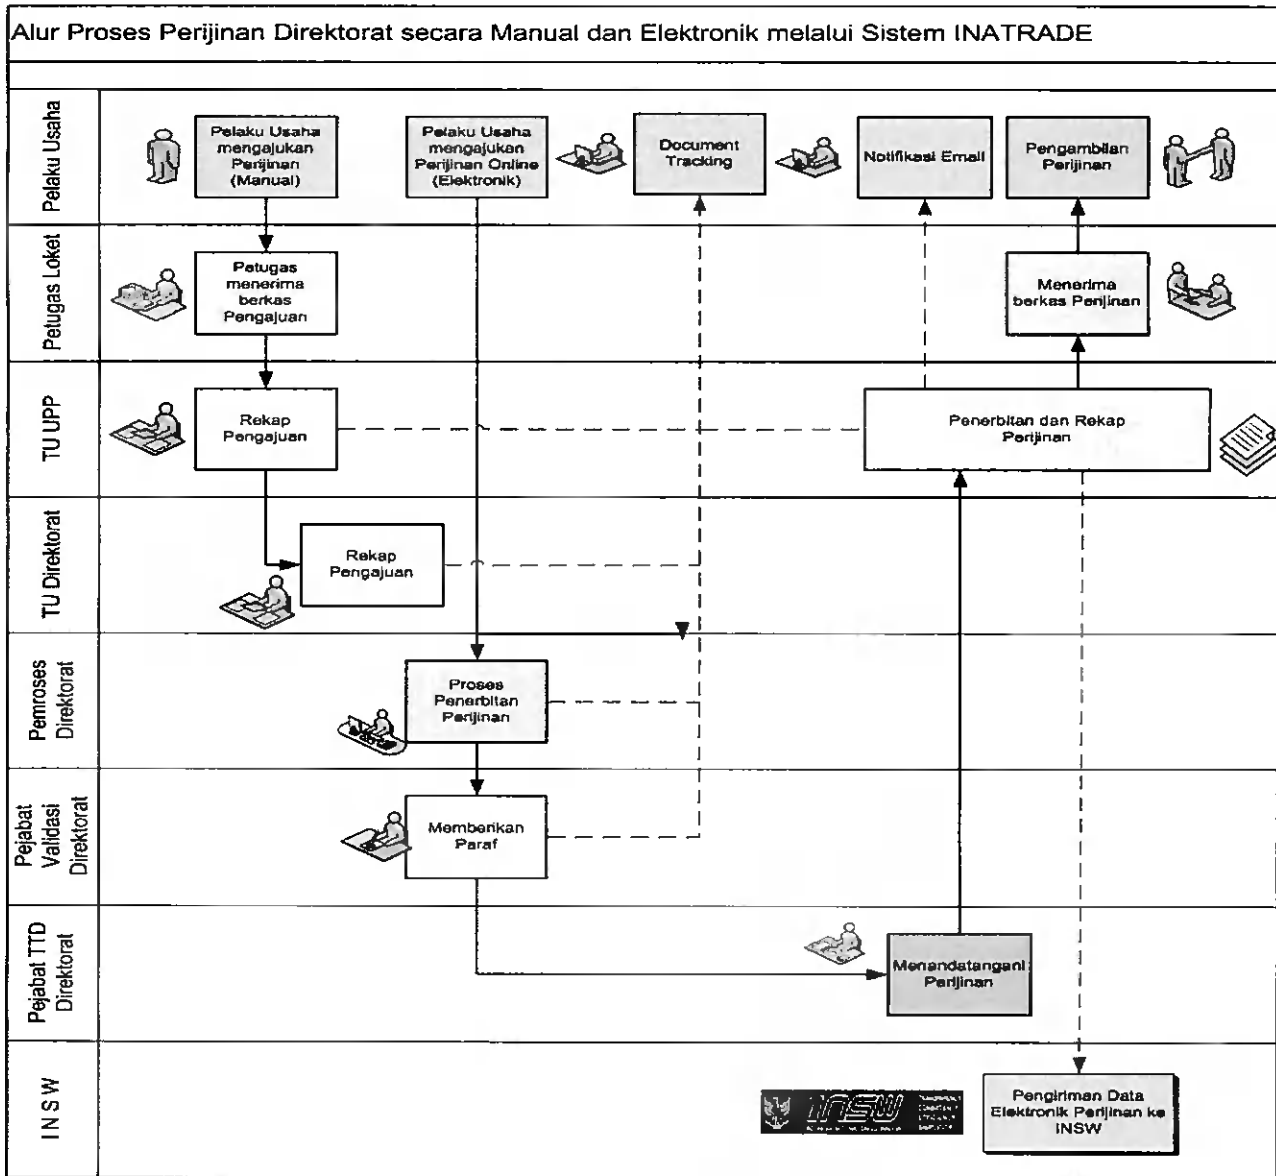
Alur Proses Perijinan Direktorat secara Manual dan Elektronik melalui Sistem INATRADE

Pelaku Usaha

Pelaku Usaha mengajukan Perijinan (Manual)

Pelaku Usaha mengajukan Perijinan Online (Elektronik)

Document Tracking

Notifikasi Email

Pengambilan Perijinan

Petugas Loket

Petugas menerima berkas Pengajuan

Menerima berkas Perijinan

TU UPP

Rekap Pengajuan

Penerbitan dan Rekap Perijinan

TU Direktorat

Rekap Pengajuan

Pemroses Direktorat

Proses Penerbitan Perijinan

Pejabat Validasi Direktorat

Memberikan Paraf

Pejabat TTD Direktorat

Menandatangani Perijinan

INSW

INSW

Pengiriman Data Elektronik Perijinan ke INSW